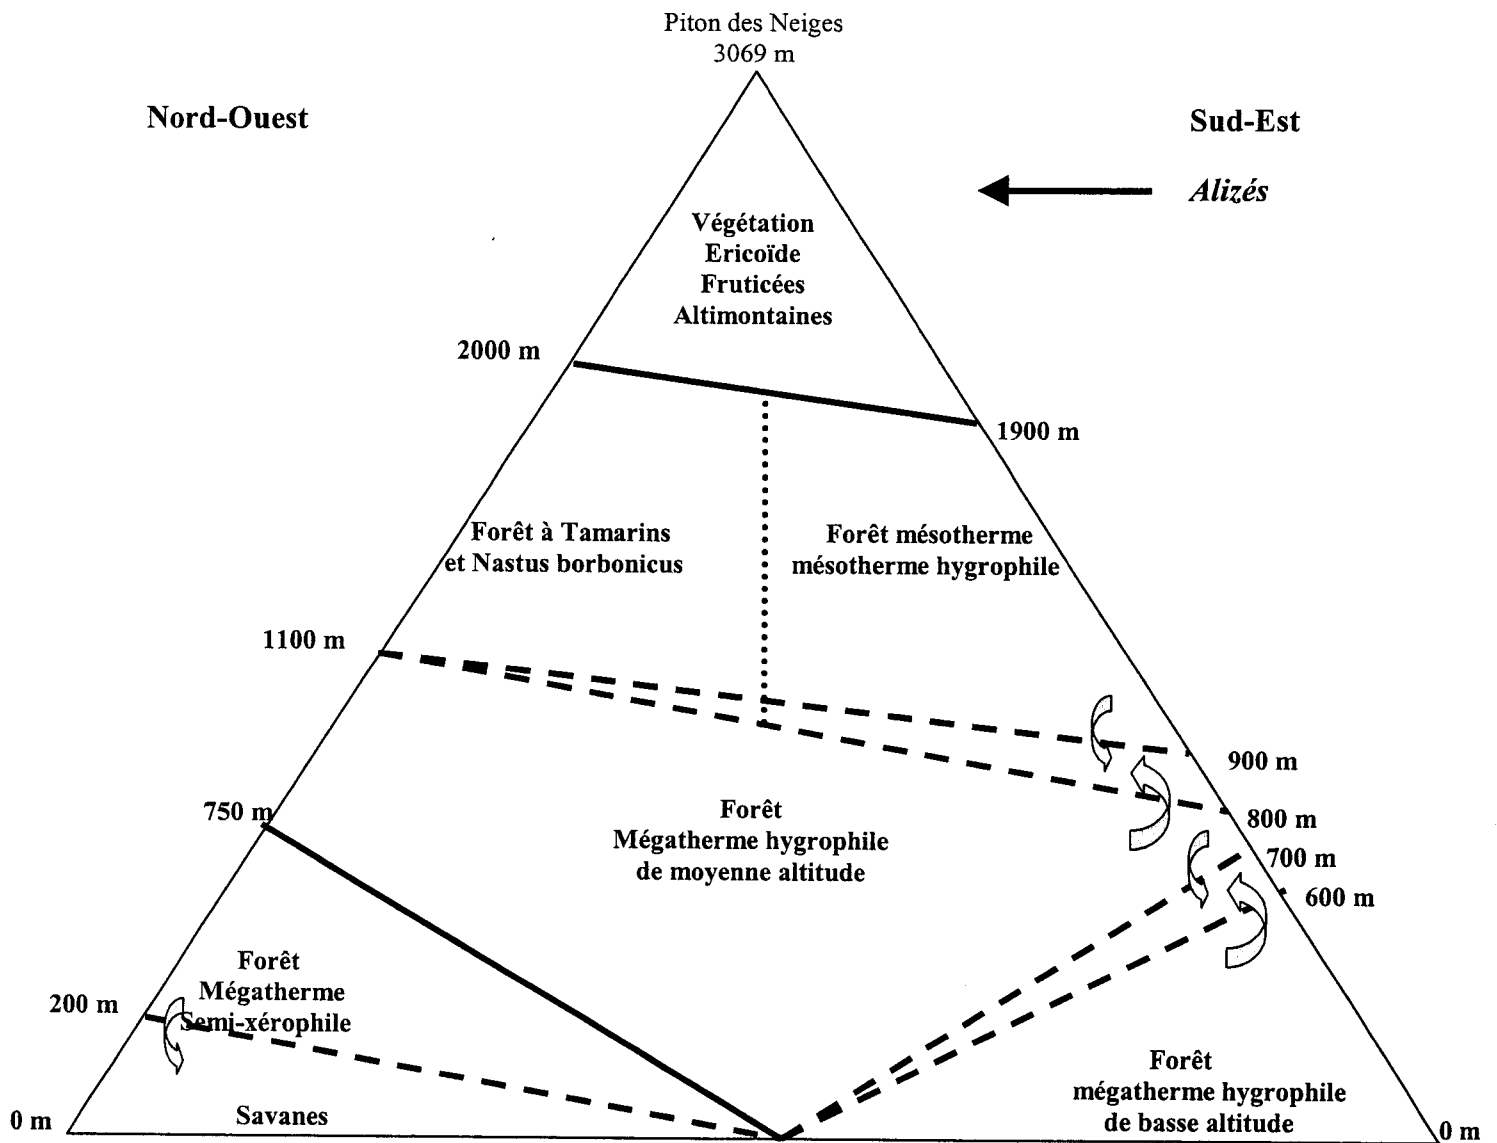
Piton des Neiges
3069 m

Nord-Ouest

Sud-Est

Alizés

Végétation
Ericoïde
Fruticées
Altimontaines

2000 m

1900 m

Forêt à Tamarins
et Nastus borbonicus

Forêt mésotherme
mésotherme hygrophile

1100 m

900 m

800 m

700 m

600 m

750 m

Forêt
Mégatherme hygrophile
de moyenne altitude

Forêt
Mégatherme
Semi-xérophile

200 m

0 m

Savanes

Forêt
mégatherme hygrophile
de basse altitude

0 m